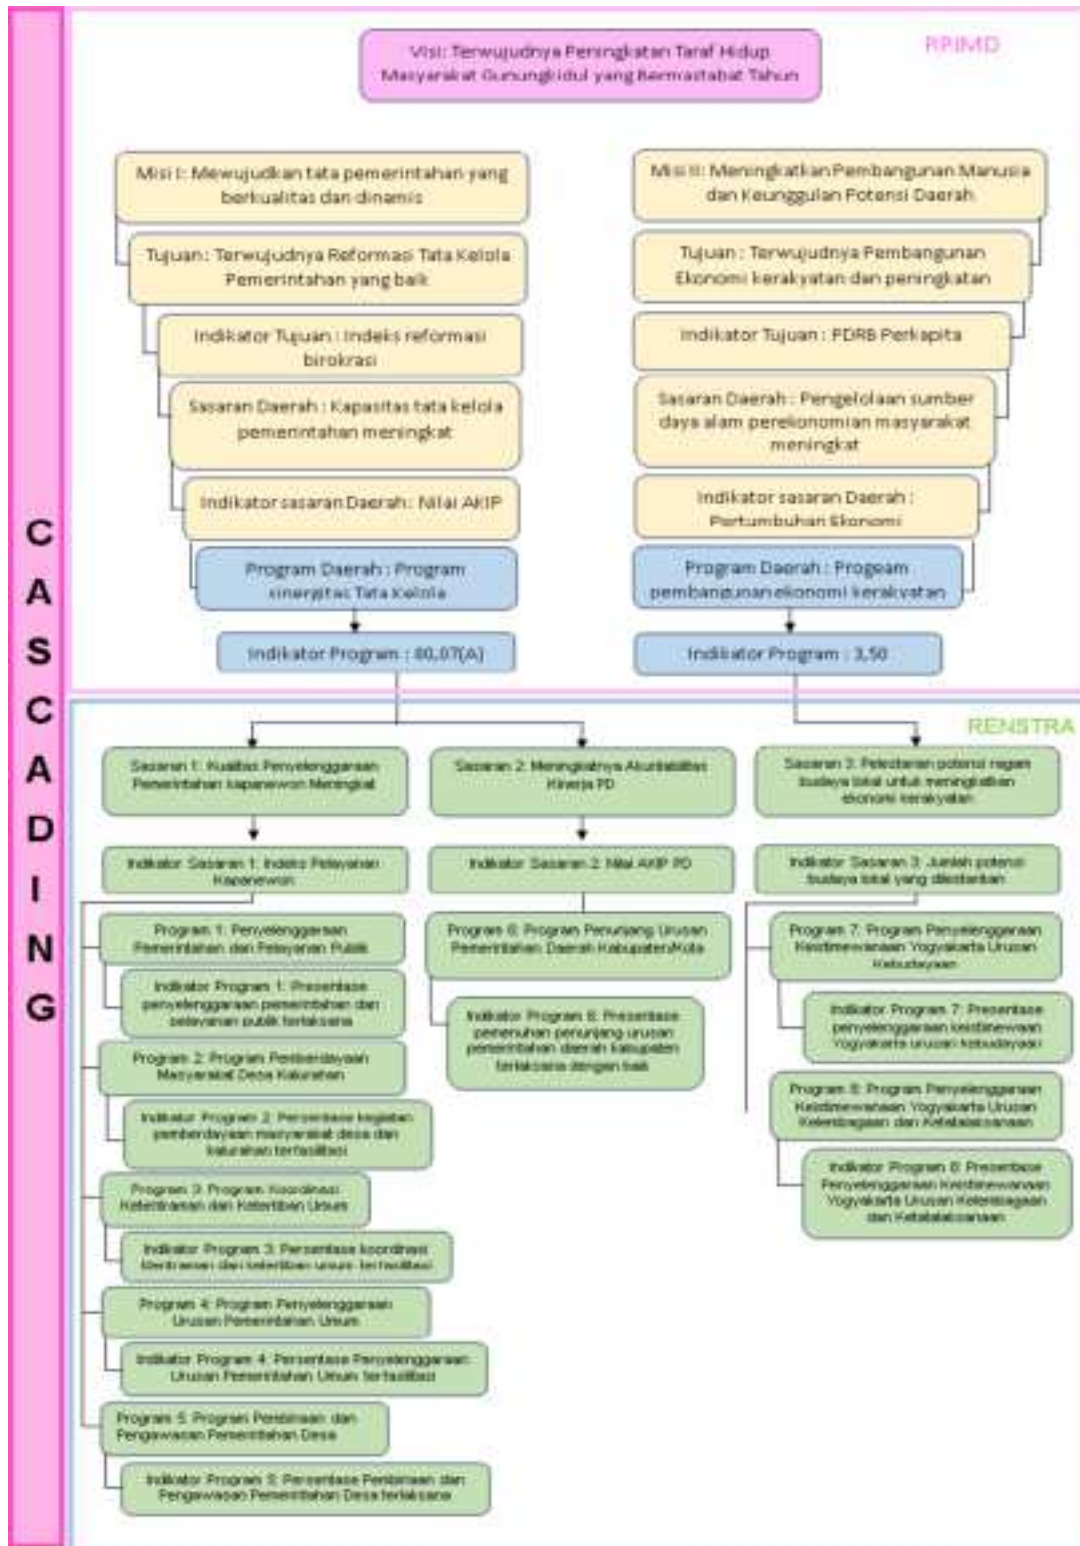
CASCADING

RPJMD

Visi: Terwujudnya Peningkatan Taraf Hidup Masyarakat Gunungkidul yang Bermartabat Tahun

Misi I: Mewujudkan tata pemerintahan yang berkualitas dan dinamis

Tujuan: Terwujudnya Reformasi Tata Kelola Pemerintahan yang baik

Indikator Tujuan : Indeks reformasi birokrasi

Sasaran Daerah : Kapasitas tata kelola pemerintahan meningkat

Indikator sasaran Daerah: Nilai AKIP

Program Daerah : Program sinergitas Tata Kelola

Indikator Program : 80,07(A)

Misi II: Meningkatkan Pembangunan Manusia dan Keunggulan Potensi Daerah

Tujuan : Terwujudnya Pembangunan Ekonomi kerakyatan dan peningkatan

Indikator Tujuan : PDRB Perkapita

Sasaran Daerah : Pengelolaan sumber daya alam perekonomian masyarakat meningkat

Indikator sasaran Daerah : Pertumbuhan Ekonomi

Program Daerah : Program pembangunan ekonomi kerakyatan

Indikator Program : 3,50

RENSTRA

Sasaran 1: Kualitas Penyelenggaraan Pemerintahan Kapanewon Meningkat

Indikator Sasaran 1: Indeks Pelayanan Kapanewon

Program 1: Penyelenggaraan Pemerintahan dan Pelayanan Publik

Indikator Program 1: Presentase penyelenggaraan pemerintahan dan pelayanan publik terlaksana

Program 2: Program Pemberdayaan Masyarakat Desa Kalurahan

Indikator Program 2: Persentase kegiatan pemberdayaan masyarakat desa dan kalurahan terfasilitasi

Program 3: Program Koordinasi Ketentraman dan Ketertiban Umum

Indikator Program 3: Persentase koordinasi ketentraman dan ketertiban umum terfasilitasi

Program 4: Program Penyelenggaraan Urusan Pemerintahan Umum

Indikator Program 4: Persentase Penyelenggaraan Urusan Pemerintahan Umum terfasilitasi

Program 5: Program Pembinaan dan Pengawasan Pemerintahan Desa

Indikator Program 5: Persentase Pembinaan dan Pengawasan Pemerintahan Desa terlaksana

Sasaran 2: Meningkatnya Akuntabilitas Kinerja PD

Indikator Sasaran 2: Nilai AKIP PD

Program 6: Program Penunjang Urusan Pemerintahan Daerah Kabupaten/Kota

Indikator Program 6: Presentase pemenuhan penunjang urusan pemerintahan daerah kabupaten terlaksana dengan baik

Sasaran 3: Pelestarian potensi ragam budaya lokal untuk meningkatkan ekonomi kerakyatan

Indikator Sasaran 3: Jumlah potensi budaya lokal yang dilestarikan

Program 7: Program Penyelenggaraan Keistimewaan Yogyakarta Urusan Kebudayaan

Indikator Program 7: Presentase penyelenggaraan keistimewaan Yogyakarta urusan kebudayaan

Program 8: Program Penyelenggaraan Keistimewaan Yogyakarta Urusan Kelembagaan dan Ketatalaksanaan

Indikator Program 8: Presentase Penyelenggaraan Keistimewaan Yogyakarta Urusan Kelembagaan dan Ketatalaksanaan